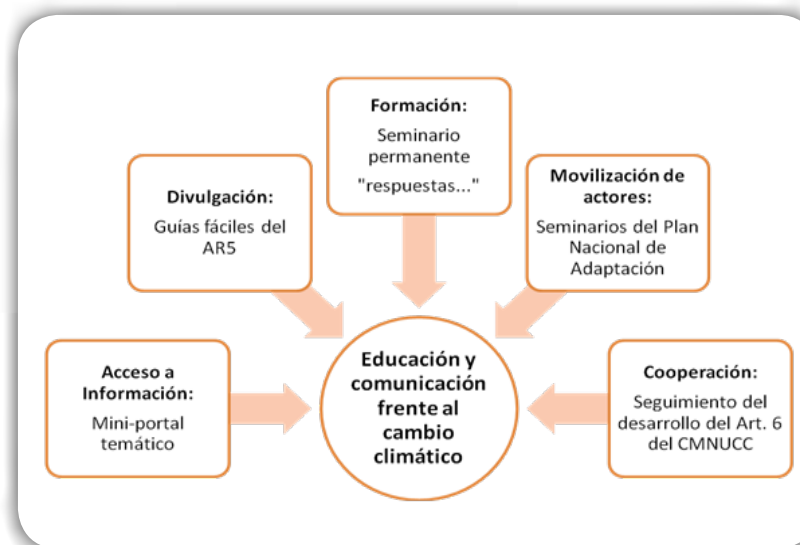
Formación:
Seminario permanente "respuestas..."

Divulgación:
Guías fáciles del AR5

Movilización de actores:
Seminarios del Plan Nacional de Adaptación

Acceso a Información:
Mini-portal temático

Educación y comunicación frente al cambio climático

Cooperación:
Seguimiento del desarrollo del Art. 6 del CMNUCC